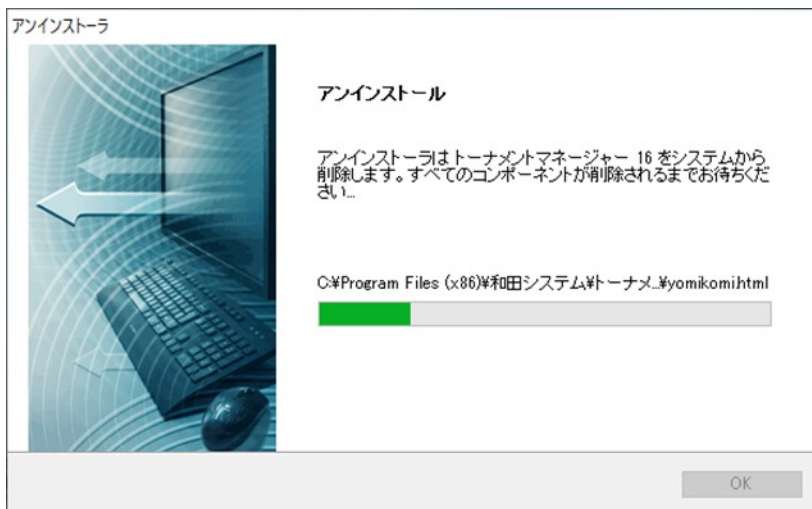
アンインストーラ

アンインストール

アンインストーラはトーナメントマネージャー 16 をシステムから削除します。すべてのコンポーネントが削除されるまでお待ちください...

C:¥Program Files (x86)¥和田システム¥トーナメ..¥yomikomi.html

OK